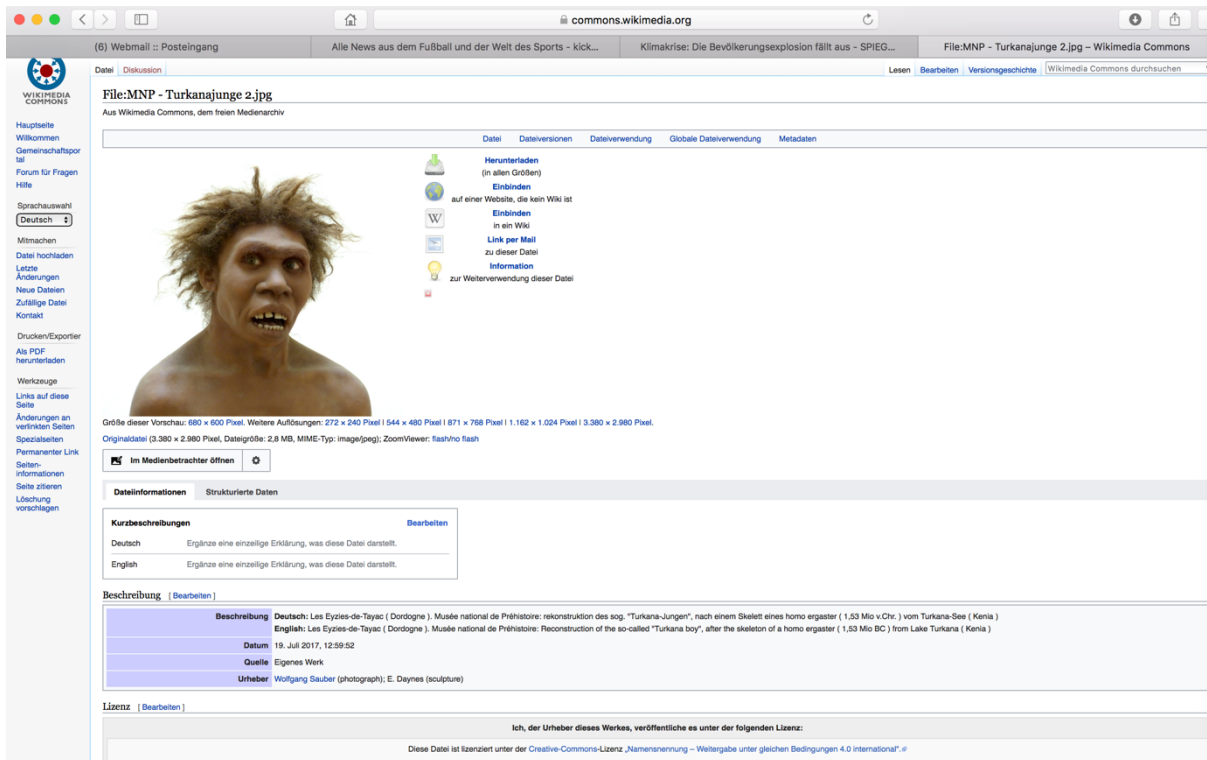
commons.wikimedia.org

(6) Webmail :: Posteingang | Alle News aus dem Fußball und der Welt des Sports - kick... | Klimakrise: Die Bevölkerungsexplosion fällt aus - SPIEG... | File:MNP - Turkanajunge 2.jpg – Wikimedia Commons

WIKIMEDIA COMMONS

Hauptseite
Willkommen
Gemeinschaftsportal
Forum für Fragen
Hilfe

Sprachauswahl
Deutsch

Mitmachen
Datei hochladen
Letzte Änderungen
Neue Dateien
Zufällige Datei
Kontakt

Drucken/Exportieren
Als PDF herunterladen

Werkzeuge
Links auf diese Seite
Änderungen an verlinkten Seiten
Spezialseiten
Permanenter Link
Seiten-informationen
Seite zitieren
Löschung vorschlagen

Datei Diskussion

Lesen Bearbeiten Versionsgeschichte Wikimedia Commons durchsuchen

File:MNP - Turkanajunge 2.jpg

Aus Wikimedia Commons, dem freien Medienarchiv

Datei Dateiversionen Dateiverwendung Globale Dateiverwendung Metadaten

Herunterladen
(in allen Größen)
Einbinden
auf einer Website, die kein Wiki ist
Einbinden
in ein Wiki
Link per Mail
zu dieser Datei
Information
zur Weiterverwendung dieser Datei

Größe dieser Vorschau: 680 × 600 Pixel. Weitere Auflösungen: 272 × 240 Pixel | 544 × 480 Pixel | 871 × 768 Pixel | 1.162 × 1.024 Pixel | 3.380 × 2.980 Pixel.

Originaldatei (3.380 × 2.980 Pixel, Dateigröße: 2,8 MB, MIME-Typ: image/jpeg); ZoomViewer: flash/no flash

Im Medienbetrachter öffnen

Dateiinformationen Strukturierte Daten

Kurzbeschreibungen Bearbeiten
Deutsch Ergänze eine einzeilige Erklärung, was diese Datei darstellt.
English Ergänze eine einzeilige Erklärung, was diese Datei darstellt.

Beschreibung [ Bearbeiten ]

| | |
|---|---|
| Beschreibung | Deutsch: Les Eyzies-de-Tayac ( Dordogne ). Musée national de Préhistoire: rekonstruktion des sog. "Turkana-Jungen", nach einem Skelett eines homo ergaster ( 1,53 Mio v.Chr. ) vom Turkana-See ( Kenia ) English: Les Eyzies-de-Tayac ( Dordogne ). Musée national de Préhistoire: Reconstruction of the so-called "Turkana boy", after the skeleton of a homo ergaster ( 1,53 Mio BC ) from Lake Turkana ( Kenia ) |
| Datum | 19. Juli 2017, 12:59:52 |
| Quelle | Eigenes Werk |
| Urheber | Wolfgang Sauber (photograph); E. Daynes (sculpture) |

Lizenz [ Bearbeiten ]

Ich, der Urheber dieses Werkes, veröffentliche es unter der folgenden Lizenz:

Diese Datei ist lizenziert unter der Creative-Commons-Lizenz „Namensnennung – Weitergabe unter gleichen Bedingungen 4.0 international".